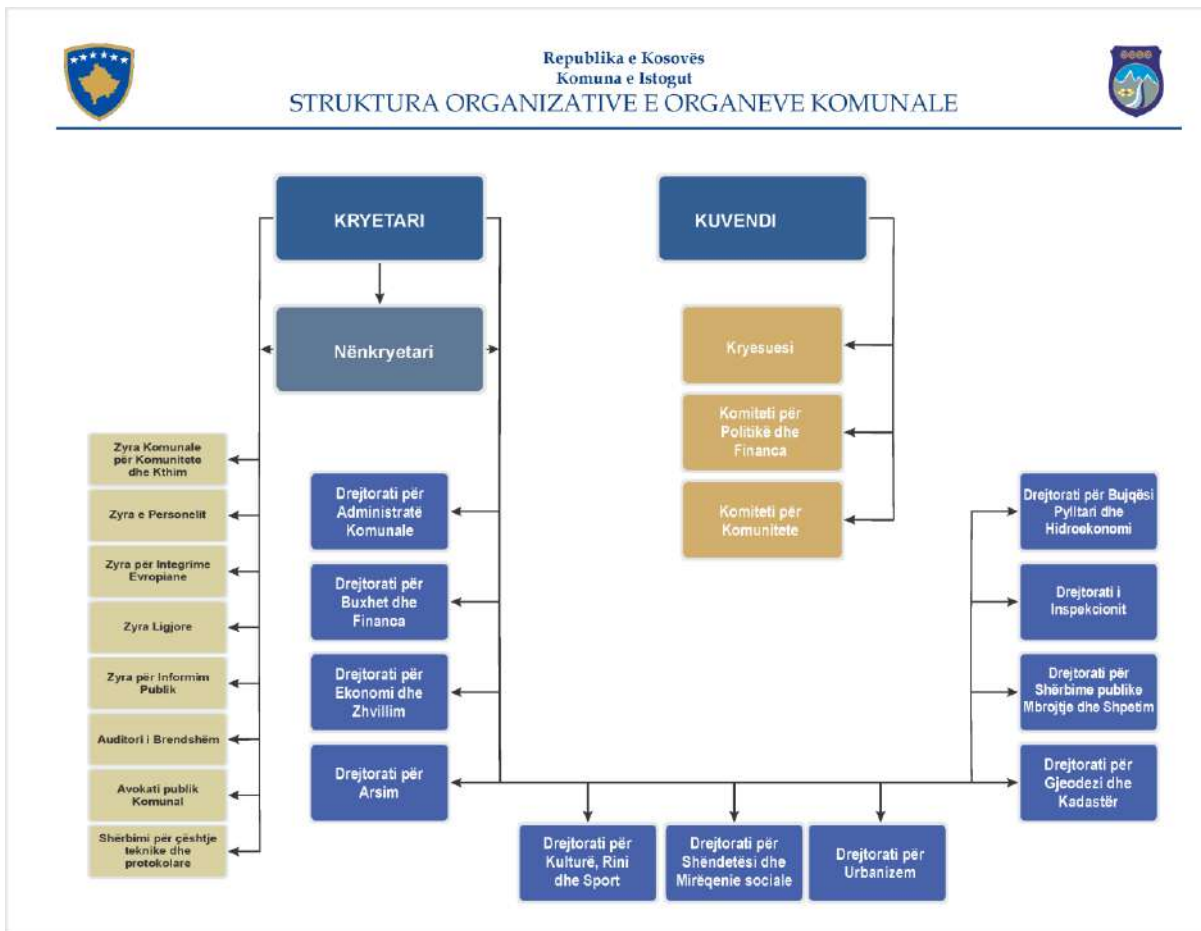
Republika e Kosovës
Komuna e Istogut
STRUKTURA ORGANIZATIVE E ORGANEVE KOMUNALE

KRYETARI

KUVENDI

Nënkryetari

Kryesuesi

Komiteti për Politikë dhe Financa

Komiteti për Komunitete

Zyra Komunale për Komunitete dhe Kthim

Zyra e Personelit

Zyra për Integrime Evropiane

Zyra Ligjore

Zyra për Informim Publik

Auditori i Brendshëm

Avokati publik Komunal

Shërbimi për çështje teknike dhe protokolare

Drejtorati për Administratë Komunale

Drejtorati për Buxhet dhe Financa

Drejtorati për Ekonomi dhe Zhvillim

Drejtorati për Arsim

Drejtorati për Bujqësi Pyltari dhe Hidroekonomi

Drejtorati i Inspekcionit

Drejtorati për Shërbime publike Mbrojtje dhe Shpetim

Drejtorati për Gjeodezi dhe Kadastër

Drejtorati për Kulturë, Rini dhe Sport

Drejtorati për Shëndetësi dhe Mirëqenie sociale

Drejtorati për Urbanizem